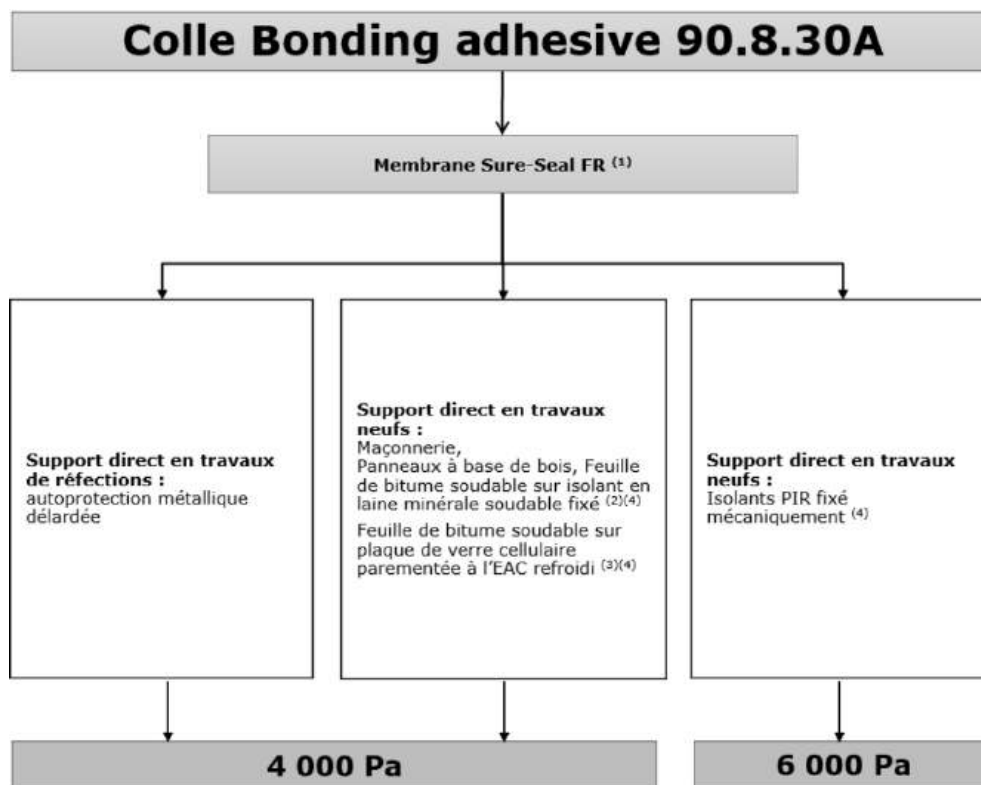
Colle Bonding adhesive 90.8.30A

Membrane Sure-Seal FR $^{(1)}$

**Support direct en travaux de réfections :** autoprotection métallique délardée

**Support direct en travaux neufs :** Maçonnerie, Panneaux à base de bois, Feuille de bitume soudable sur isolant en laine minérale soudable fixé $^{(2)(4)}$

Feuille de bitume soudable sur plaque de verre cellulaire parementée à l'EAC refroidi $^{(3)(4)}$

**Support direct en travaux neufs :** Isolants PIR fixé mécaniquement $^{(4)}$

4 000 Pa

6 000 Pa